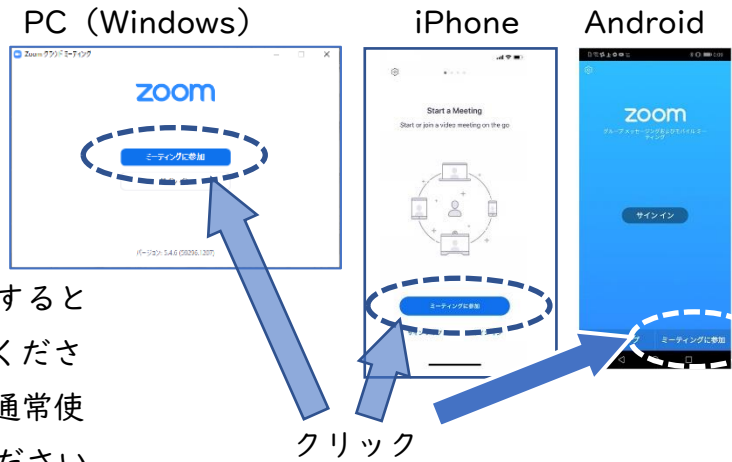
PC（Windows）

Zoom クラウド ミーティング

zoom

ミーティングに参加

バージョン: 5.4.6 (59296.1207)

iPhone

Start a Meeting

Start or join a video meeting on the go

ミーティングに参加

Android

zoom

グループ メッセージングおよびモバイル ミーティング

サインイン

ミーティングに参加

すると

くださ

通常使

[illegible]さい

クリック